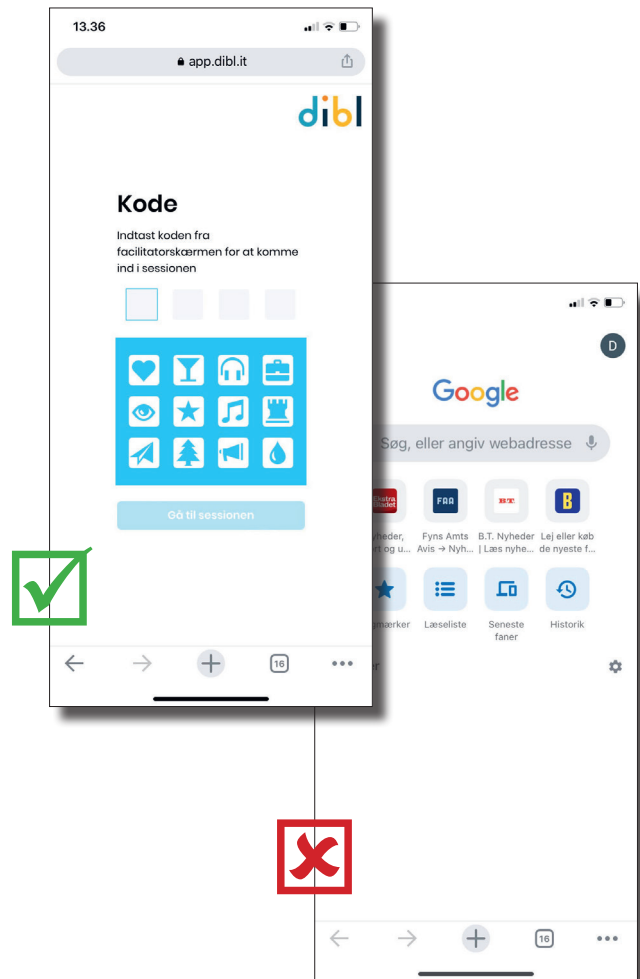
13.36

app.dibl.it

dibl

Kode

Indtast koden fra facilitatorskærmen for at komme ind i sessionen

Gå til sessionen

16

D

Google

Søg, eller angiv webadresse

Ekstra Bladet

FAA

B.T.

B

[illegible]yheder, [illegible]rt og u...

Fyns Amts Avis → Nyh...

B.T. Nyheder | Læs nyhe...

Lej eller køb de nyeste f...

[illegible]gmærker

Læseliste

Seneste faner

Historik

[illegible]er

16